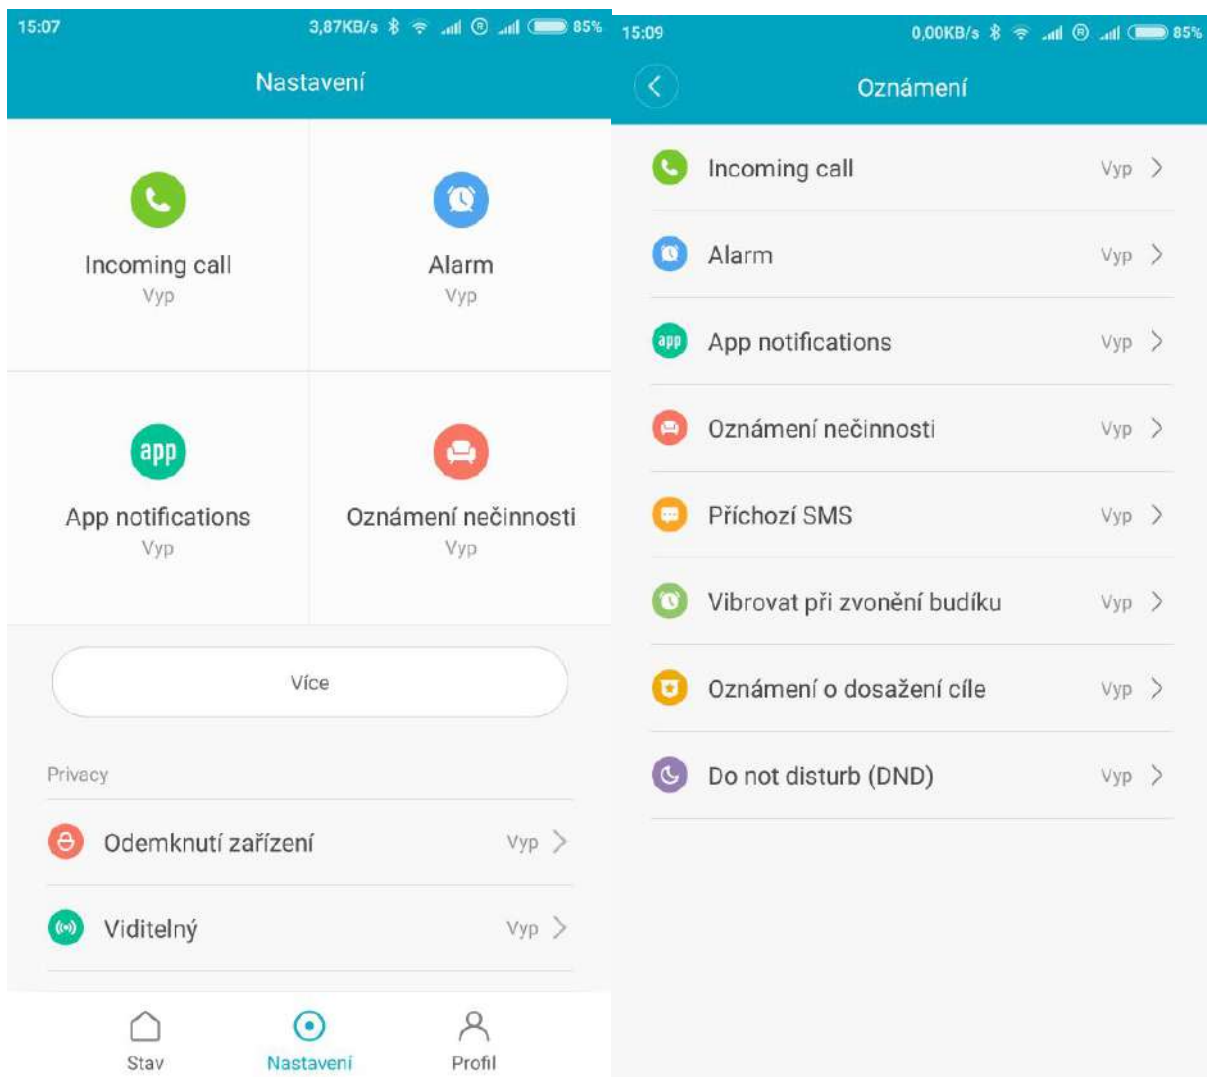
15:07 3,87KB/s 85%

Nastavení

Incoming call
Vyp

Alarm
Vyp

app
App notifications
Vyp

Oznámení nečinnosti
Vyp

Více

Privacy

Odemknutí zařízení Vyp

Viditelný Vyp

Stav Nastavení Profil

15:09 0,00KB/s 85%

Oznámení

Incoming call Vyp

Alarm Vyp

app
App notifications Vyp

Oznámení nečinnosti Vyp

Příchozí SMS Vyp

Vibrovat při zvonění budíku Vyp

Oznámení o dosažení cíle Vyp

Do not disturb (DND) Vyp